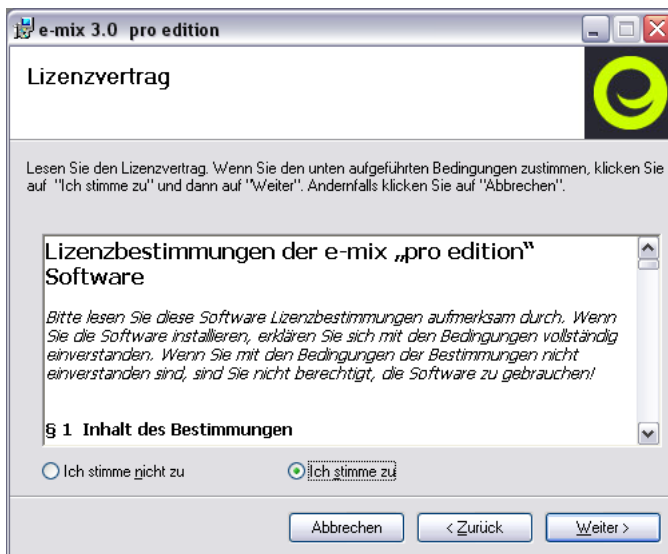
e-mix 3.0 pro edition

Lizenzvertrag

Lesen Sie den Lizenzvertrag. Wenn Sie den unten aufgeführten Bedingungen zustimmen, klicken Sie auf "Ich stimme zu" und dann auf "Weiter". Andernfalls klicken Sie auf "Abbrechen".

Lizenzbestimmungen der e-mix „pro edition" Software

Bitte lesen Sie diese Software Lizenzbestimmungen aufmerksam durch. Wenn Sie die Software installieren, erklären Sie sich mit den Bedingungen vollständig einverstanden. Wenn Sie mit den Bedingungen der Bestimmungen nicht einverstanden sind, sind Sie nicht berechtigt, die Software zu gebrauchen!

§ 1 Inhalt des Bestimmungen

Ich stimme nicht zu

Ich stimme zu

Abbrechen

< Zurück

Weiter >